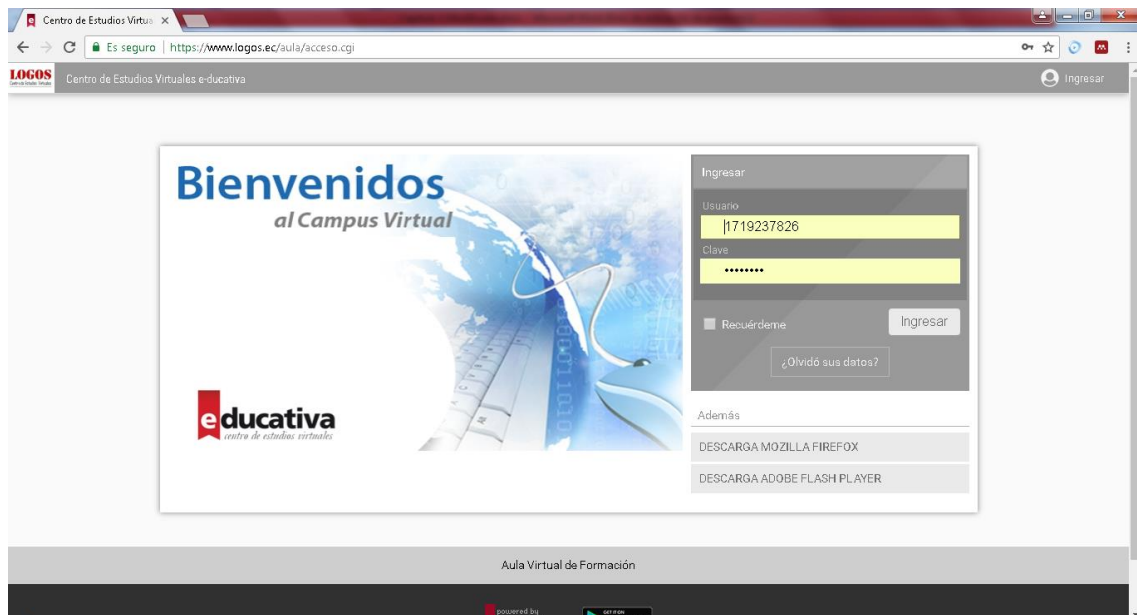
Centro de Estudios Virtua ×

Es seguro | https://www.logos.ec/aula/acceso.cgi

LOGOS

Centro de Estudios Virtuales e-ducativa

Ingresar

Bienvenidos
al Campus Virtual

educativa
centro de estudios virtuales

Ingresar

Usuario
1719237826

Clave
••••••••

Recuérdeme

Ingresar

¿Olvidó sus datos?

Además

DESCARGA MOZILLA FIREFOX

DESCARGA ADOBE FLASH PLAYER

Aula Virtual de Formación

powered by

GET IT ON